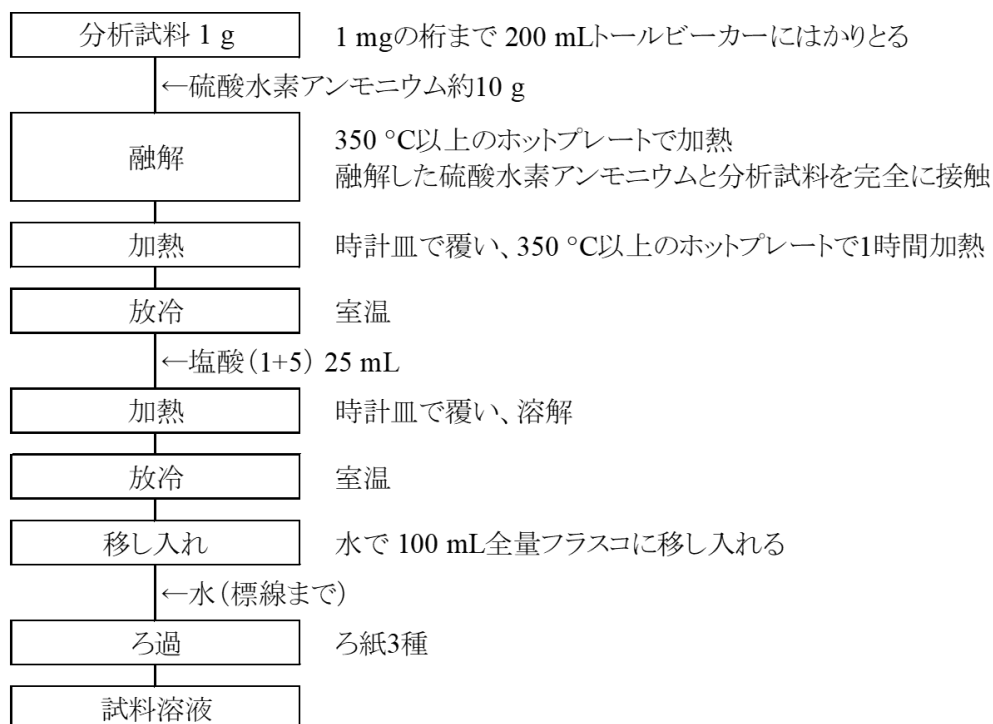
分析試料 1 g　　1 mgの桁まで 200 mLトールビーカーにはかりとる

←硫酸水素アンモニウム約10 g

融解　　350 °C以上のホットプレートで加熱
融解した硫酸水素アンモニウムと分析試料を完全に接触

加熱　　時計皿で覆い、350 °C以上のホットプレートで1時間加熱

放冷　　室温

←塩酸（1+5） 25 mL

加熱　　時計皿で覆い、溶解

放冷　　室温

移し入れ　　水で 100 mL全量フラスコに移し入れる

←水（標線まで）

ろ過　　ろ紙3種

試料溶液